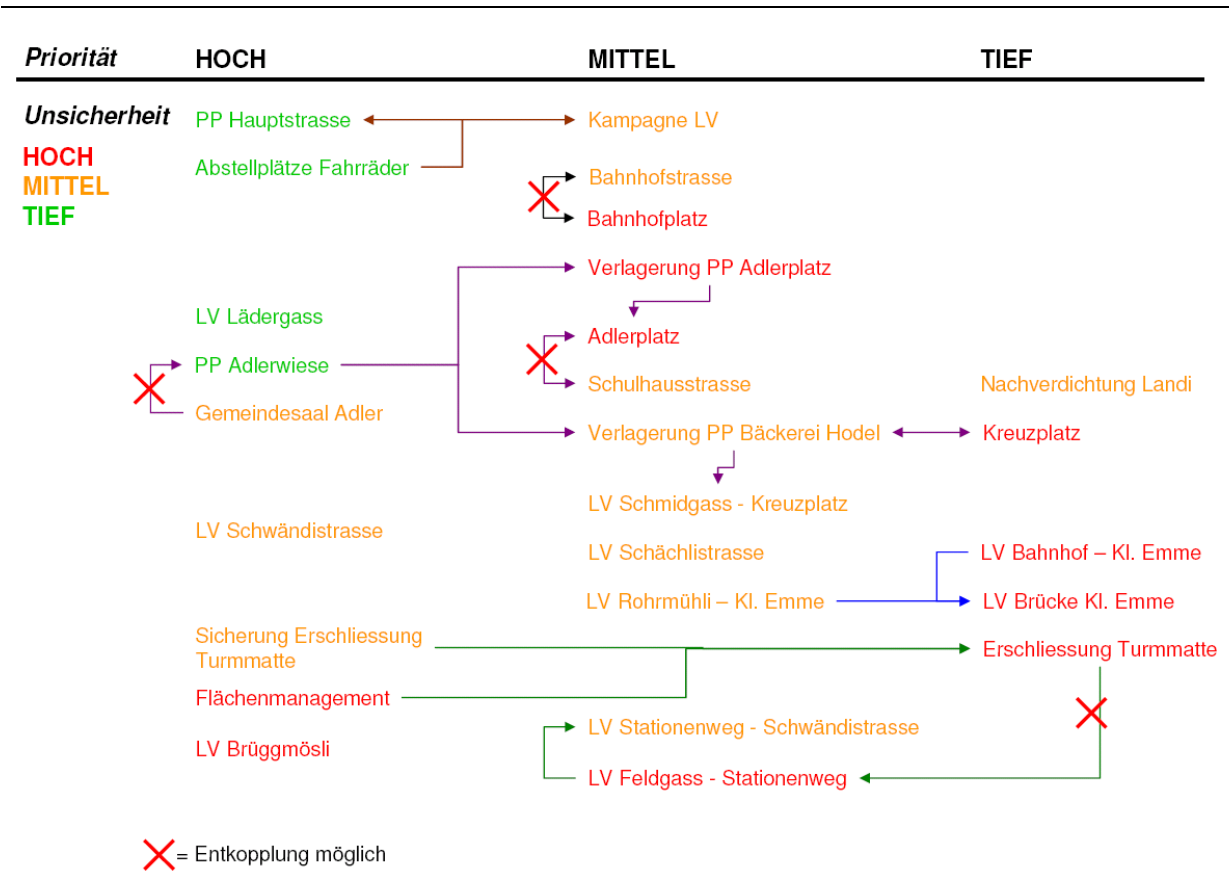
| Priorität | HOCH | MITTEL | TIEF |
|---|---|---|---|
| Unsicherheit HOCH MITTEL TIEF | PP Hauptstrasse | Kampagne LV | |
| | Abstellplätze Fahrräder | Bahnhofstrasse | |
| | | Bahnhofplatz | |
| | | Verlagerung PP Adlerplatz | |
| | LV Lädergass | Adlerplatz | |
| | PP Adlerwiese | Schulhausstrasse | Nachverdichtung Landi |
| | Gemeindesaal Adler | Verlagerung PP Bäckerei Hodel | Kreuzplatz |
| | | LV Schmidgass - Kreuzplatz | |
| | LV Schwändistrasse | LV Schächlistrasse | LV Bahnhof – Kl. Emme |
| | | LV Rohrmühli – Kl. Emme | LV Brücke Kl. Emme |
| | Sicherung Erschliessung Turmmatte | | Erschliessung Turmmatte |
| | Flächenmanagement | | |
| | LV Brüggmösli | LV Stationenweg - Schwändistrasse | |
| | | LV Feldgass - Stationenweg | |

= Entkopplung möglich